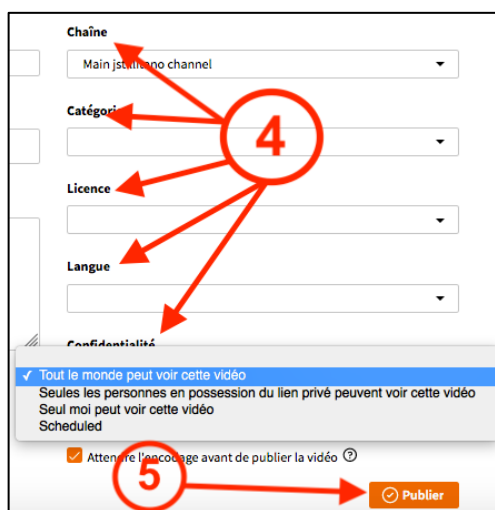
Chaîne

Main jst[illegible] channel

Catégori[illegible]

4

Licence

Langue

Confidentialité

✓ Tout le monde peut voir cette vidéo
Seules les personnes en possession du lien privé peuvent voir cette vidéo
Seul moi peut voir cette vidéo
Scheduled

Atten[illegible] l'encodage avant de publier la vidéo ?

5

Publier